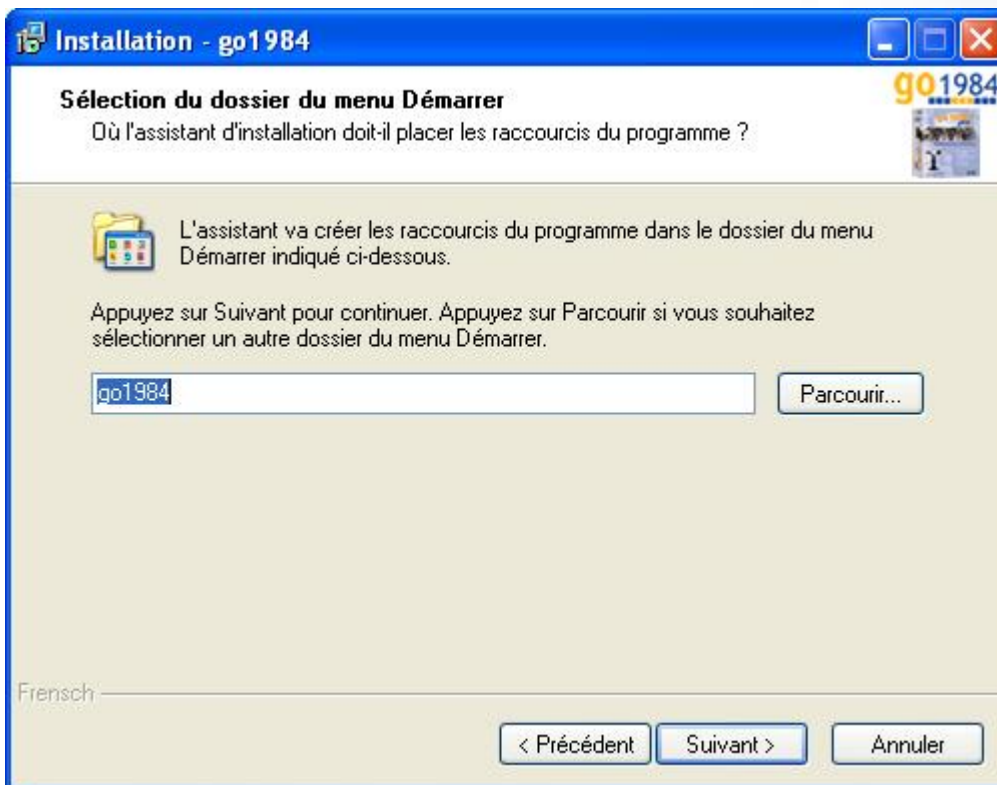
Installation - go1984

Sélection du dossier du menu Démarrer
Où l'assistant d'installation doit-il placer les raccourcis du programme ?

go1984

L'assistant va créer les raccourcis du programme dans le dossier du menu Démarrer indiqué ci-dessous.

Appuyez sur Suivant pour continuer. Appuyez sur Parcourir si vous souhaitez sélectionner un autre dossier du menu Démarrer.

go1984

Parcourir...

Frensch

< Précédent

Suivant >

Annuler